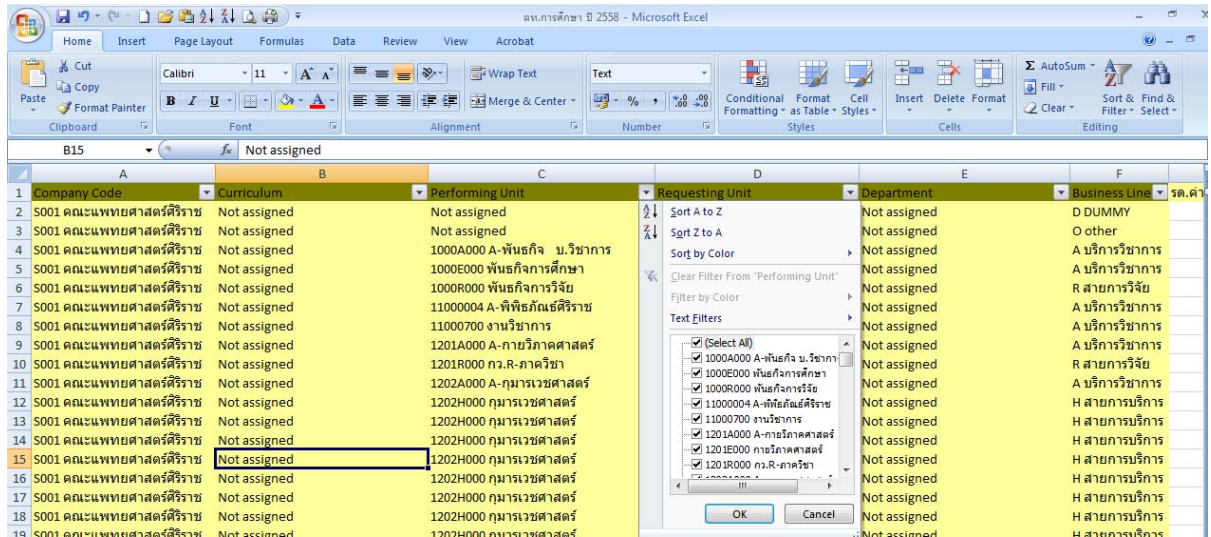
ตท.การศึกษา ปี 2558 - Microsoft Excel

Home Insert Page Layout Formulas Data Review View Acrobat

Cut
Copy
Paste
Format Painter
Clipboard
Calibri 11
Font
Wrap Text
Merge & Center
Alignment
Text
Number
Conditional Formatting
Format as Table
Cell Styles
Styles
Insert Delete Format
Cells
AutoSum
Fill
Clear
Sort & Filter
Find & Select
Editing

B15 Not assigned

| | A | B | C | D | E | F |
|---|---|---|---|---|---|---|
| 1 | Company Code | Curriculum | Performing Unit | Requesting Unit | Department | Business Line | รด.ค่า |
| 2 | S001 คณะแพทยศาสตร์ศิริราช | Not assigned | Not assigned | | Not assigned | D DUMMY |
| 3 | S001 คณะแพทยศาสตร์ศิริราช | Not assigned | Not assigned | | Not assigned | O other |
| 4 | S001 คณะแพทยศาสตร์ศิริราช | Not assigned | 1000A000 A-พันธกิจ บ.วิชาการ | | Not assigned | A บริการวิชาการ |
| 5 | S001 คณะแพทยศาสตร์ศิริราช | Not assigned | 1000E000 พันธกิจการศึกษา | | Not assigned | A บริการวิชาการ |
| 6 | S001 คณะแพทยศาสตร์ศิริราช | Not assigned | 1000R000 พันธกิจการวิจัย | | Not assigned | R สายการวิจัย |
| 7 | S001 คณะแพทยศาสตร์ศิริราช | Not assigned | 11000004 A-พิพิธภัณฑ์ศิริราช | | Not assigned | A บริการวิชาการ |
| 8 | S001 คณะแพทยศาสตร์ศิริราช | Not assigned | 11000700 งานวิชาการ | | Not assigned | A บริการวิชาการ |
| 9 | S001 คณะแพทยศาสตร์ศิริราช | Not assigned | 1201A000 A-กายวิภาคศาสตร์ | | Not assigned | A บริการวิชาการ |
| 10 | S001 คณะแพทยศาสตร์ศิริราช | Not assigned | 1201R000 กว.R-ภาควิชา | | Not assigned | R สายการวิจัย |
| 11 | S001 คณะแพทยศาสตร์ศิริราช | Not assigned | 1202A000 A-กุมารเวชศาสตร์ | | Not assigned | A บริการวิชาการ |
| 12 | S001 คณะแพทยศาสตร์ศิริราช | Not assigned | 1202H000 กุมารเวชศาสตร์ | | Not assigned | H สายการบริการ |
| 13 | S001 คณะแพทยศาสตร์ศิริราช | Not assigned | 1202H000 กุมารเวชศาสตร์ | | Not assigned | H สายการบริการ |
| 14 | S001 คณะแพทยศาสตร์ศิริราช | Not assigned | 1202H000 กุมารเวชศาสตร์ | | Not assigned | H สายการบริการ |
| 15 | S001 คณะแพทยศาสตร์ศิริราช | Not assigned | 1202H000 กุมารเวชศาสตร์ | | Not assigned | H สายการบริการ |
| 16 | S001 คณะแพทยศาสตร์ศิริราช | Not assigned | 1202H000 กุมารเวชศาสตร์ | | Not assigned | H สายการบริการ |
| 17 | S001 คณะแพทยศาสตร์ศิริราช | Not assigned | 1202H000 กุมารเวชศาสตร์ | | Not assigned | H สายการบริการ |
| 18 | S001 คณะแพทยศาสตร์ศิริราช | Not assigned | 1202H000 กุมารเวชศาสตร์ | | Not assigned | H สายการบริการ |
| 19 | S001 คณะแพทยศาสตร์ศิริราช | Not assigned | 1202H000 กุมารเวชศาสตร์ | | Not assigned | H สายการบริการ |

Sort A to Z
Sort Z to A
Sort by Color
Clear Filter From "Performing Unit"
Filter by Color
Text Filters
(Select All)
1000A000 A-พันธกิจ บ.วิชาการ
1000E000 พันธกิจการศึกษา
1000R000 พันธกิจการวิจัย
11000004 A-พิพิธภัณฑ์ศิริราช
11000700 งานวิชาการ
1201A000 A-กายวิภาคศาสตร์
1201E000 กายวิภาคศาสตร์
1201R000 กว.R-ภาควิชา
OK Cancel